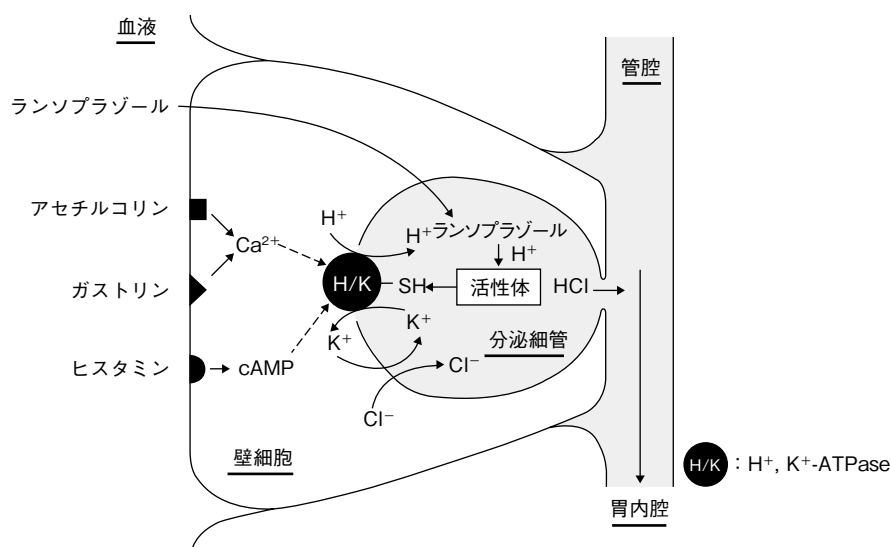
血液

管腔

ランソプラゾール

アセチルコリン

$Ca^{2+}$

$H^+$

$H^+$ランソプラゾール

$H^+$

ガストリン

H/K

SH

活性体

HCl

$K^+$

$K^+$

分泌細管

ヒスタミン

cAMP

$Cl^-$

$Cl^-$

壁細胞

H/K : $H^+$, $K^+$-ATPase

胃内腔